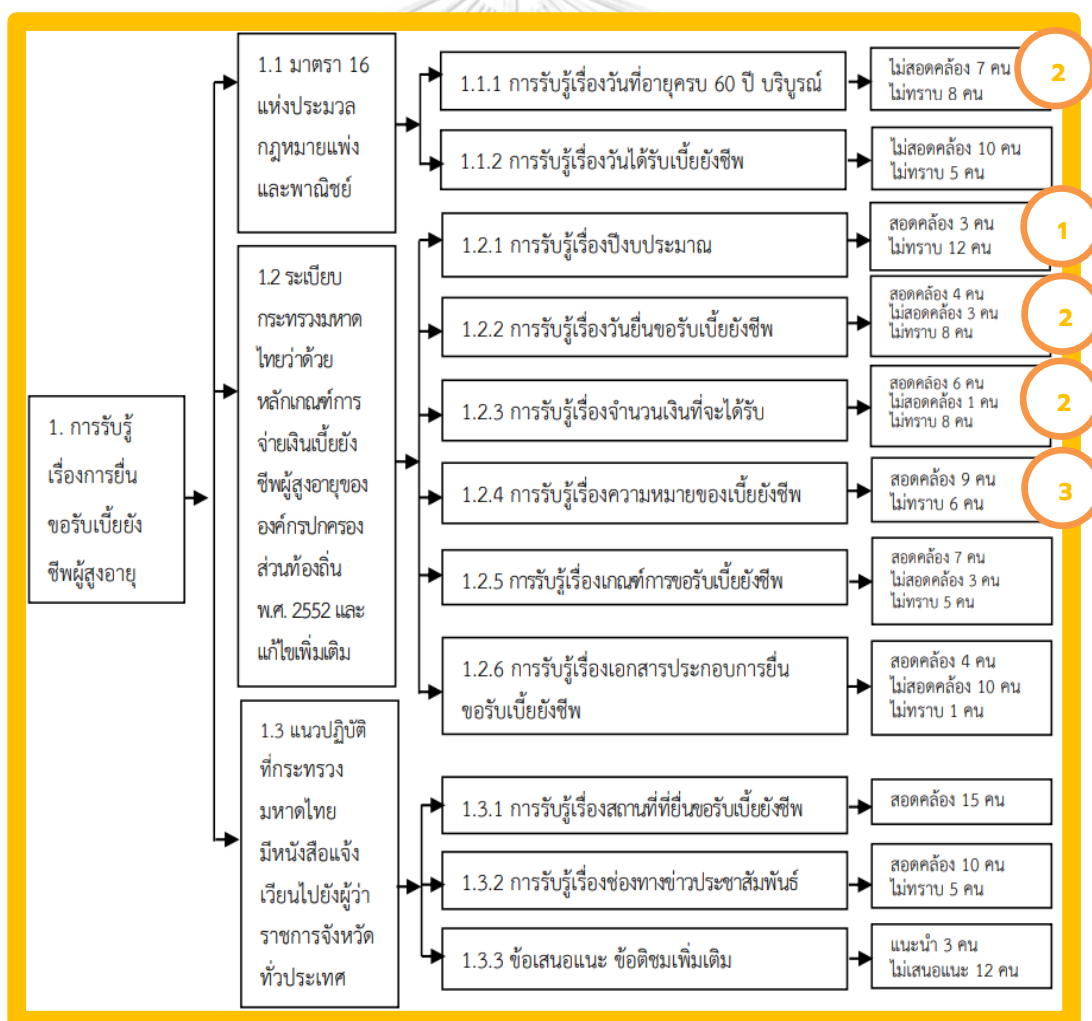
1. การรับรู้เรื่องการยื่นขอรับเบี้ยยังชีพผู้สูงอายุ

1.1 มาตรา 16 แห่งประมวลกฎหมายแพ่งและพาณิชย์

1.1.1 การรับรู้เรื่องวันที่อายุครบ 60 ปี บริบูรณ์

ไม่สอดคล้อง 7 คน
ไม่ทราบ 8 คน

2

1.1.2 การรับรู้เรื่องวันได้รับเบี้ยยังชีพ

ไม่สอดคล้อง 10 คน
ไม่ทราบ 5 คน

1.2 ระเบียบกระทรวงมหาดไทยว่าด้วยหลักเกณฑ์การจ่ายเงินเบี้ยยังชีพผู้สูงอายุขององค์กรปกครองส่วนท้องถิ่น พ.ศ. 2552 และแก้ไขเพิ่มเติม

1.2.1 การรับรู้เรื่องปีงบประมาณ

สอดคล้อง 3 คน
ไม่ทราบ 12 คน

1

1.2.2 การรับรู้เรื่องวันยื่นขอรับเบี้ยยังชีพ

สอดคล้อง 4 คน
ไม่สอดคล้อง 3 คน
ไม่ทราบ 8 คน

2

1.2.3 การรับรู้เรื่องจำนวนเงินที่จะได้รับ

สอดคล้อง 6 คน
ไม่สอดคล้อง 1 คน
ไม่ทราบ 8 คน

2

1.2.4 การรับรู้เรื่องความหมายของเบี้ยยังชีพ

สอดคล้อง 9 คน
ไม่ทราบ 6 คน

3

1.2.5 การรับรู้เรื่องเกณฑ์การขอรับเบี้ยยังชีพ

สอดคล้อง 7 คน
ไม่สอดคล้อง 3 คน
ไม่ทราบ 5 คน

1.2.6 การรับรู้เรื่องเอกสารประกอบการยื่นขอรับเบี้ยยังชีพ

สอดคล้อง 4 คน
ไม่สอดคล้อง 10 คน
ไม่ทราบ 1 คน

1.3 แนวปฏิบัติที่กระทรวงมหาดไทยมีหนังสือแจ้งเวียนไปยังผู้ว่าราชการจังหวัดทั่วประเทศ

1.3.1 การรับรู้เรื่องสถานที่ที่ยื่นขอรับเบี้ยยังชีพ

สอดคล้อง 15 คน

1.3.2 การรับรู้เรื่องช่องทางข่าวประชาสัมพันธ์

สอดคล้อง 10 คน
ไม่ทราบ 5 คน

1.3.3 ข้อเสนอแนะ ข้อติชมเพิ่มเติม

แนะนำ 3 คน
ไม่เสนอแนะ 12 คน